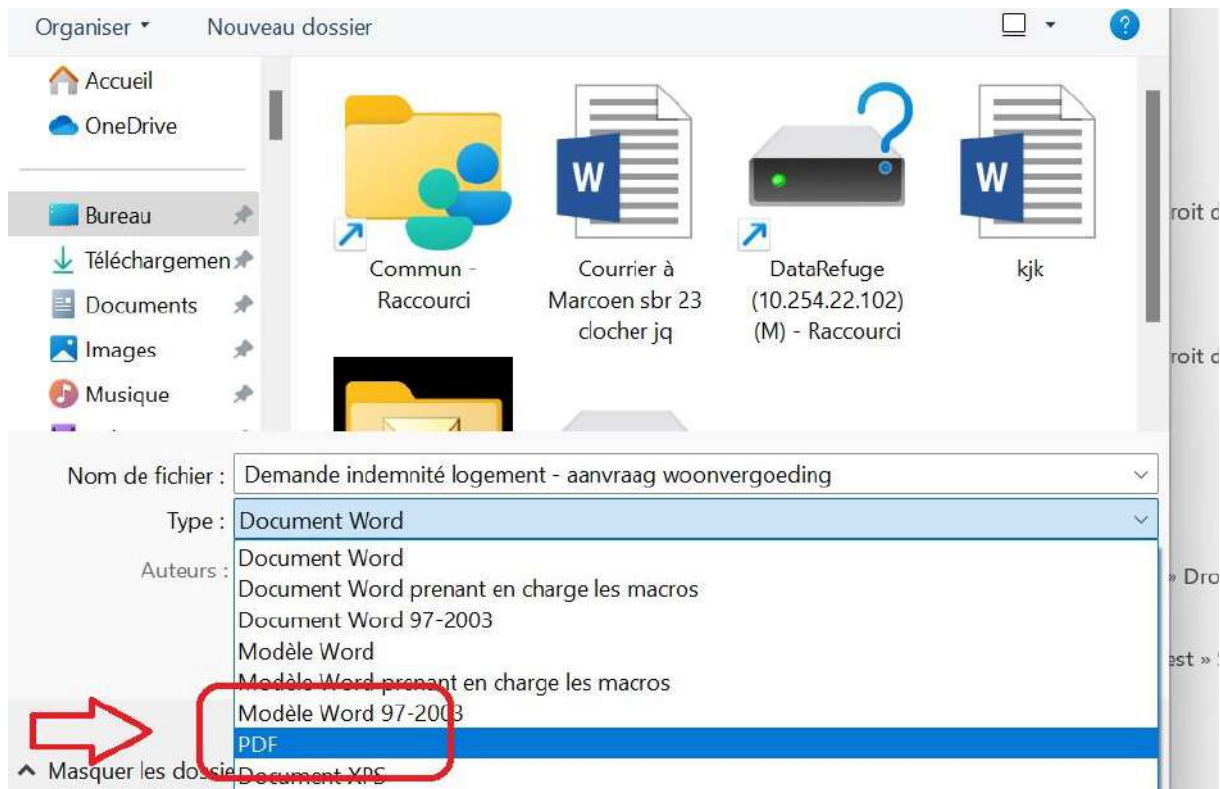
Organiser ▾ Nouveau dossier

Accueil
OneDrive
Bureau
Téléchargemen
Documents
Images
Musique

Commun - Raccourci
Courrier à Marcoen sbr 23 clocher jq
DataRefuge (10.254.22.102) (M) - Raccourci
kjk

roit d
roit d

Nom de fichier : Demande indemnité logement - aanvraag woonvergoeding
Type : Document Word
Auteurs :

Document Word
Document Word prenant en charge les macros
Document Word 97-2003
Modèle Word
Modèle Word prenant en charge les macros
Modèle Word 97-2003
PDF
Document XPS

» Dro
est »

^ Masquer les dossie